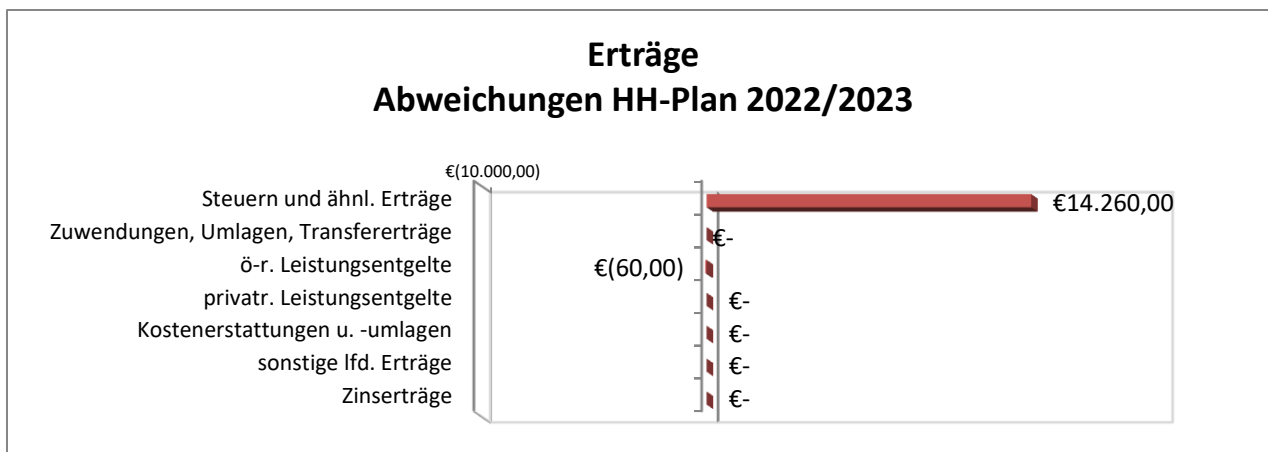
Erträge
Abweichungen HH-Plan 2022/2023

€(10.000,00)

Steuern und ähnl. Erträge
Zuwendungen, Umlagen, Transfererträge
ö-r. Leistungsentgelte
privatr. Leistungsentgelte
Kostenerstattungen u. -umlagen
sonstige lfd. Erträge
Zinserträge

€14.260,00
€-
€(60,00)
€-
€-
€-
€-